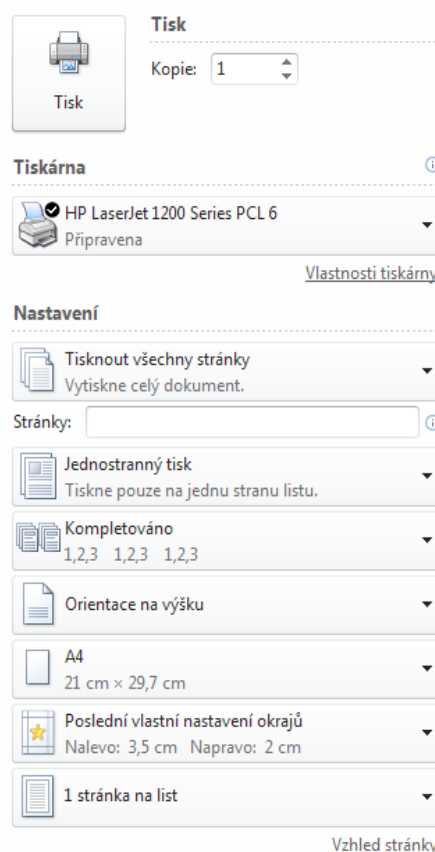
Tisk

Tisk

Kopie: 1

Tiskárna

HP LaserJet 1200 Series PCL 6
Připravena

Vlastnosti tiskárny

Nastavení

Tisknout všechny stránky
Vytiskne celý dokument.

Stránky:

Jednostranný tisk
Tiskne pouze na jednu stranu listu.

Kompletováno
1,2,3 1,2,3 1,2,3

Orientace na výšku

A4
21 cm × 29,7 cm

Poslední vlastní nastavení okrajů
Nalevo: 3,5 cm Napravo: 2 cm

1 stránka na list

Vzhled stránky